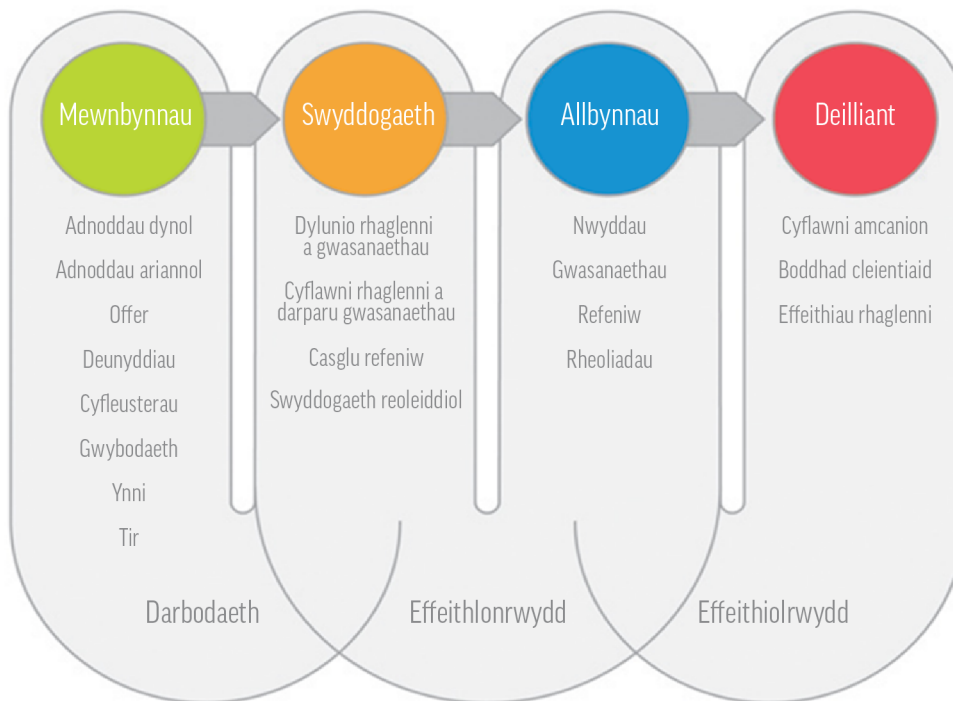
Mewnbynnau

Adnoddau dynol

Adnoddau ariannol

Offer

Deunyddiau

Cyfleusterau

Gwybodaeth

Ynni

Tir

Swyddogaeth

Dylunio rhaglenni a gwasanaethau

Cyflawni rhaglenni a darparu gwasanaethau

Casglu refeniw

Swyddogaeth reoleiddiol

Allbynnau

Nwyddau

Gwasanaethau

Refeniw

Rheoliadau

Deilliant

Cyflawni amcanion

Boddhad cleientiaid

Effeithiau rhaglenni

Darbodaeth

Effeithlonrwydd

Effeithiolrwydd